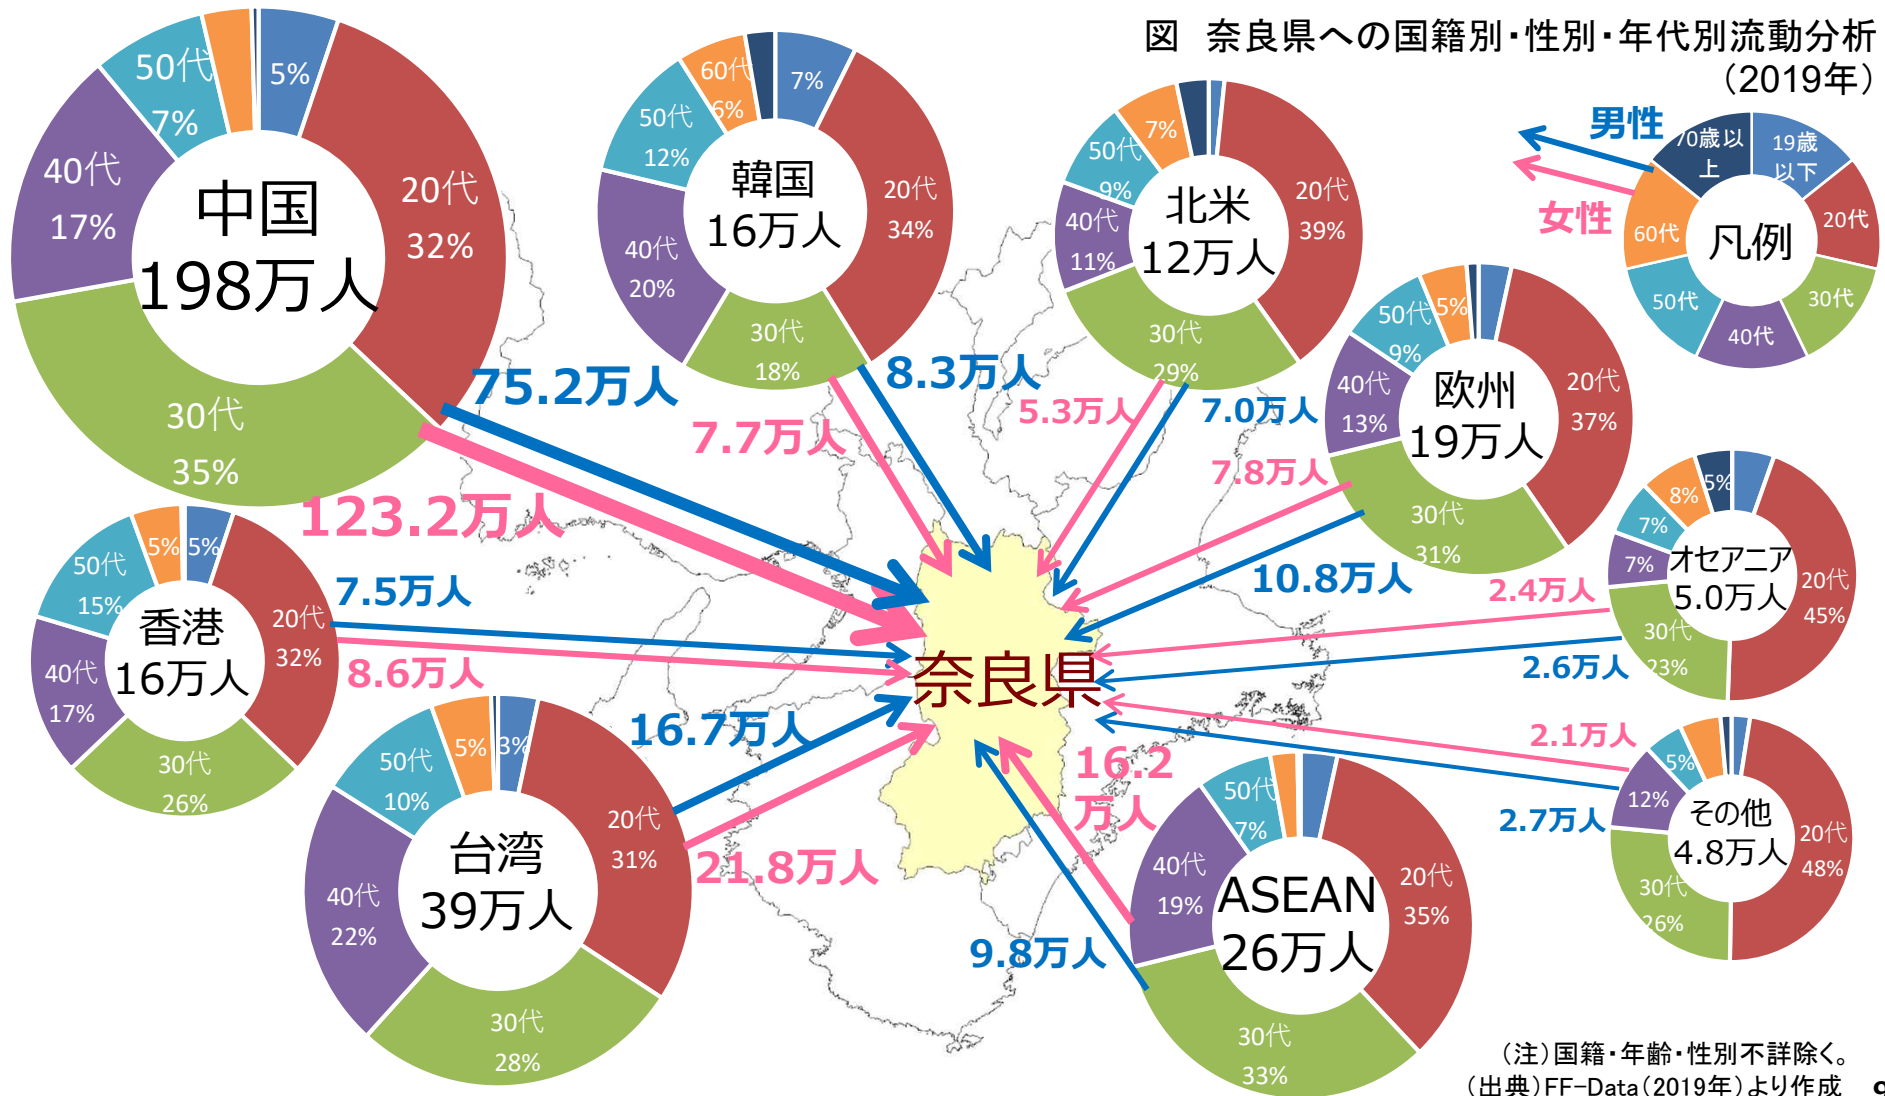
図　奈良県への国籍別・性別・年代別流動分析（2019年）

中国
198万人
5%
20代
32%
30代
35%
40代
17%
50代
7%

韓国
16万人
7%
20代
34%
30代
18%
40代
20%
50代
12%
60代
6%

北米
12万人
20代
39%
30代
29%
40代
11%
50代
9%
7%

欧州
19万人
20代
37%
30代
31%
40代
13%
50代
9%
5%

凡例
男性
女性
70歳以上
19歳以下
20代
30代
40代
50代
60代

オセアニア
5.0万人
20代
45%
30代
23%
7%
7%
8%
5%

香港
16万人
20代
32%
30代
26%
40代
17%
50代
15%
5%
5%

台湾
39万人
20代
31%
30代
28%
40代
22%
50代
10%
5%
3%

ASEAN
26万人
20代
35%
30代
33%
40代
19%
50代
7%

その他
4.8万人
20代
48%
30代
26%
12%
5%

奈良県

75.2万人
123.2万人
8.3万人
7.7万人
5.3万人
7.0万人
7.8万人
10.8万人
2.4万人
2.6万人
7.5万人
8.6万人
16.7万人
21.8万人
16.2万人
9.8万人
2.1万人
2.7万人

（注）国籍・年齢・性別不詳除く。
（出典）FF-Data（2019年）より作成